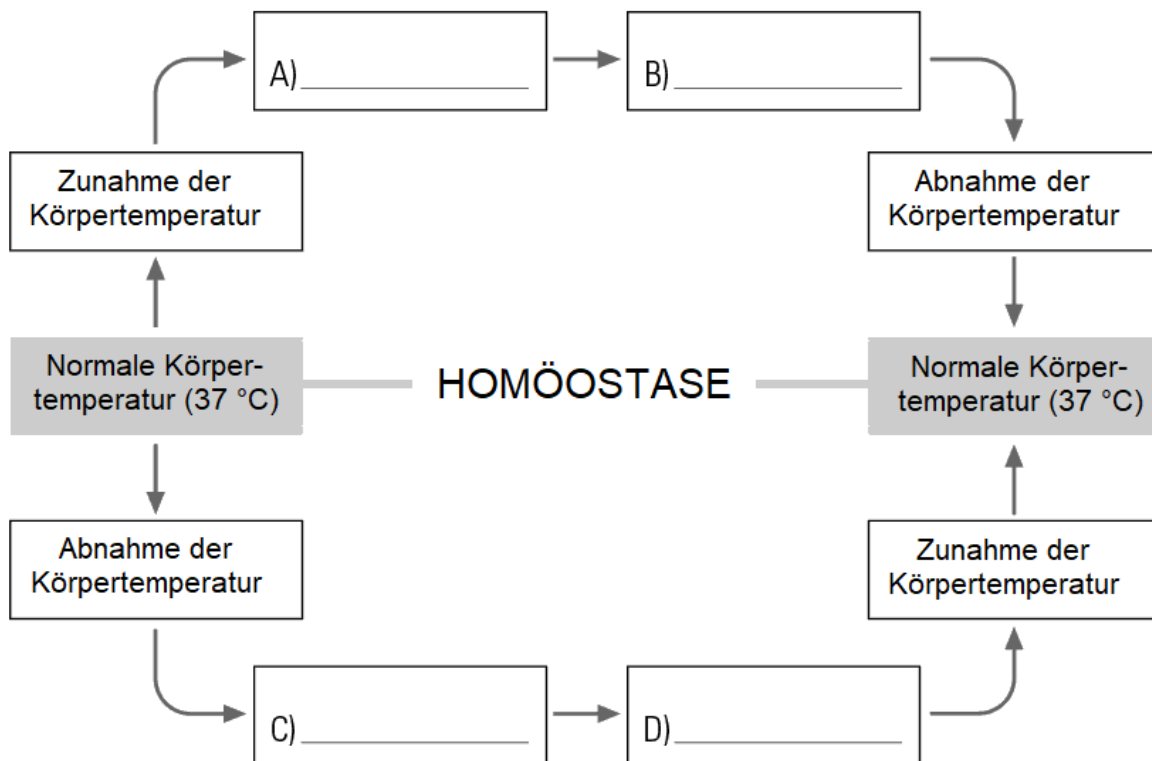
A) ____________

B) ____________

Zunahme der Körpertemperatur

Abnahme der Körpertemperatur

Normale Körpertemperatur (37 °C)

HOMÖOSTASE

Normale Körpertemperatur (37 °C)

Abnahme der Körpertemperatur

Zunahme der Körpertemperatur

C) ____________

D) ____________